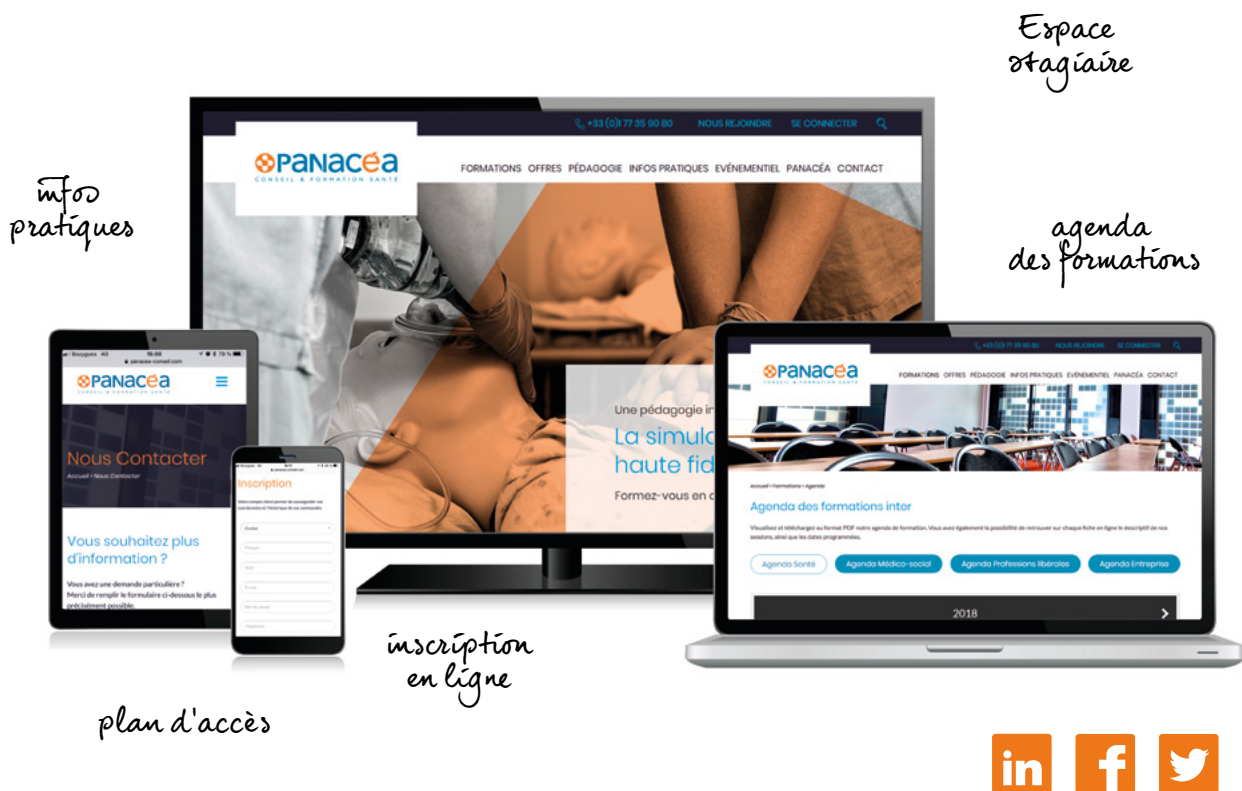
Espace stagiaire

infos pratiques

agenda des formations

+33 (0)1 77 35 90 80 NOUS REJOINDRE SE CONNECTER

PANACéA
CONSEIL & FORMATION SANTÉ

FORMATIONS OFFRES PÉDAGOGIE INFOS PRATIQUES EVÉNEMENTIEL PANACÉA CONTACT

Une pédagogie in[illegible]
La simula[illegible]
haute fid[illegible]
Formez-vous en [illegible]

Bouygues 4G 10:06 79 %
panacea-conseil.com

PANACéA
CONSEIL & FORMATION SANTÉ

Nous Contacter
Accueil › Nous Contacter

Vous souhaitez plus d'information ?

Vous avez une demande particulière ? Merci de remplir le formulaire ci-dessous le plus précisément possible.

Inscription

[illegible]

Civilité
Prénom
Nom
E-mail
Mot de passe
Téléphone

+33 (0)1 77 35 90 80 NOUS REJOINDRE SE CONNECTER

PANACéA
CONSEIL & FORMATION SANTÉ

FORMATIONS OFFRES PÉDAGOGIE INFOS PRATIQUES EVÉNEMENTIEL PANACÉA CONTACT

Accueil › Formations › Agenda

Agenda des formations inter

Visualisez et téléchargez au format PDF notre agenda de formation. Vous avez également la possibilité de retrouver sur chaque fiche en ligne le descriptif de nos sessions, ainsi que les dates programmées.

Agenda Santé Agenda Médico-social Agenda Professions libérales Agenda Entreprise

2018

inscription en ligne

plan d'accès

in f